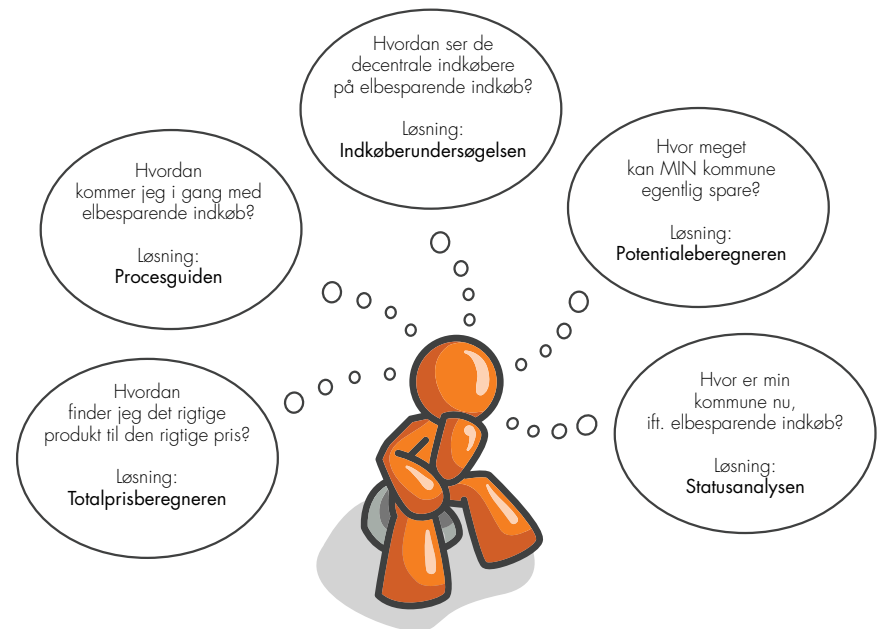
Hvordan ser de decentrale indkøbere på elbesparende indkøb?

Løsning:
Indkøberundersøgelsen

Hvordan kommer jeg i gang med elbesparende indkøb?

Løsning:
Procesguiden

Hvor meget kan MIN kommune egentlig spare?

Løsning:
Potentialeberegneren

Hvordan finder jeg det rigtige produkt til den rigtige pris?

Løsning:
Totalprisberegneren

Hvor er min kommune nu, ift. elbesparende indkøb?

Løsning:
Statusanalysen